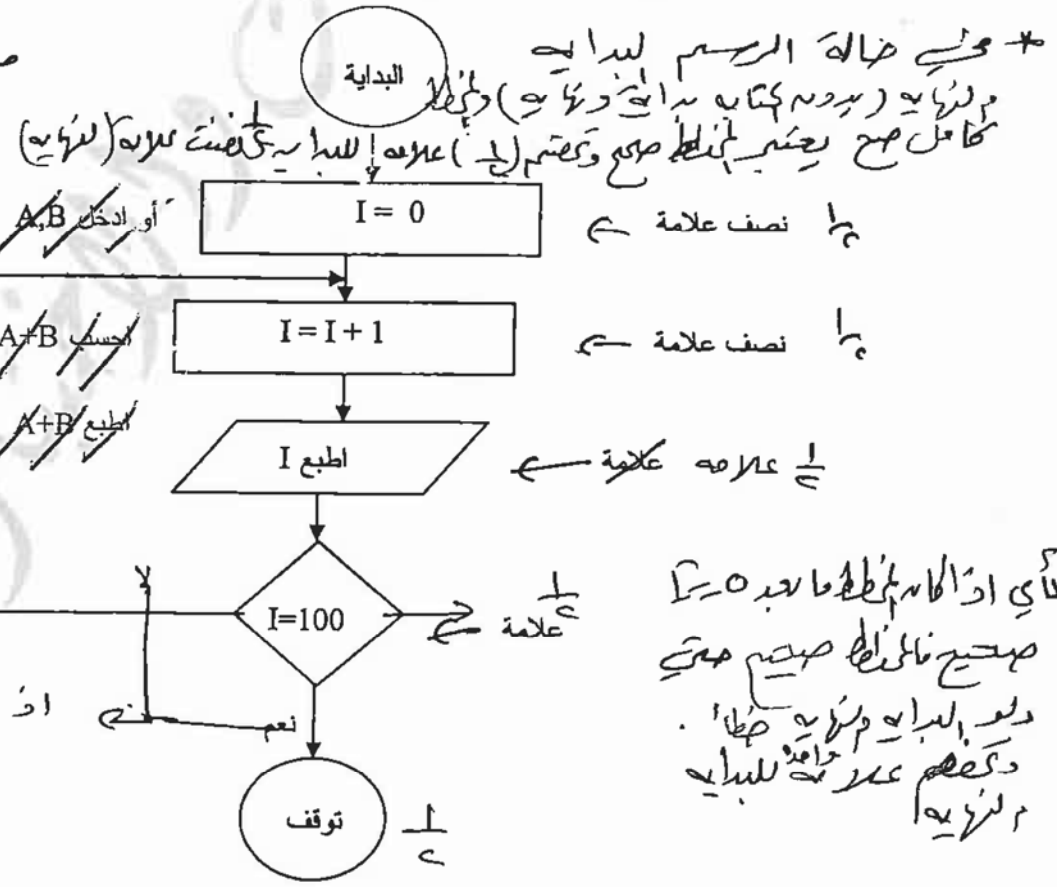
البداية

* في حالة الرسم للبداية والنهاية (بدون كتابة بداية ونهاية) والمخطط كامل صح يعتبر المخطط صحيح وتخصم ($\frac{1}{2}$) علامة للبداية ونصف علامة للنهاية

أو ادخل A,B

I = 0

نصف علامة ← $\frac{1}{2}$

احسب A+B

I = I + 1

نصف علامة ← $\frac{1}{2}$

اطبع A+B

اطبع I

علامة ← $\frac{1}{2}$ علامه

لا

I=100

علامة ← $\frac{1}{2}$

نعم

توقف $\frac{1}{2}$

أي اذا كان المخطط ما بعد I=0 صحيح فالمخطط صحيح حتى دون البداية والنهاية خطأ. ونخصم عدم موافقة للبداية والنهاية